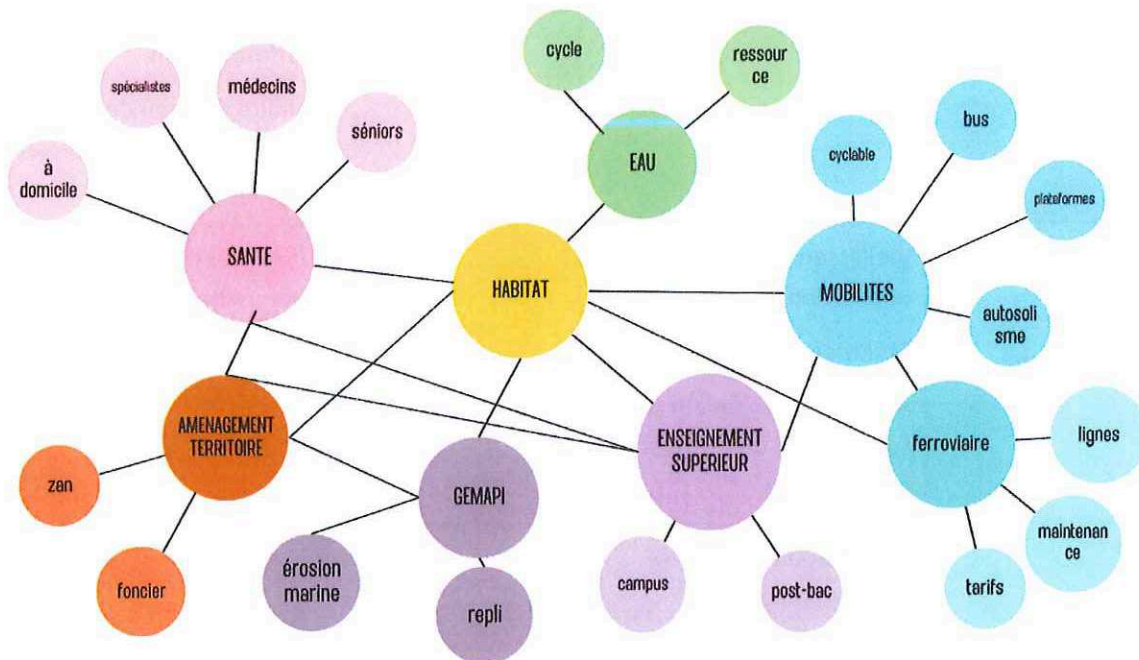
cycle

ressource

spécialistes

médecins

séniors

à domicile

EAU

bus

cyclable

plateformes

SANTE

HABITAT

MOBILITES

autosolisme

AMENAGEMENT TERRITOIRE

ENSEIGNEMENT SUPERIEUR

ferroviaire

lignes

zan

GEMAPI

maintenance

foncier

érosion marine

repli

campus

post-bac

tarifs